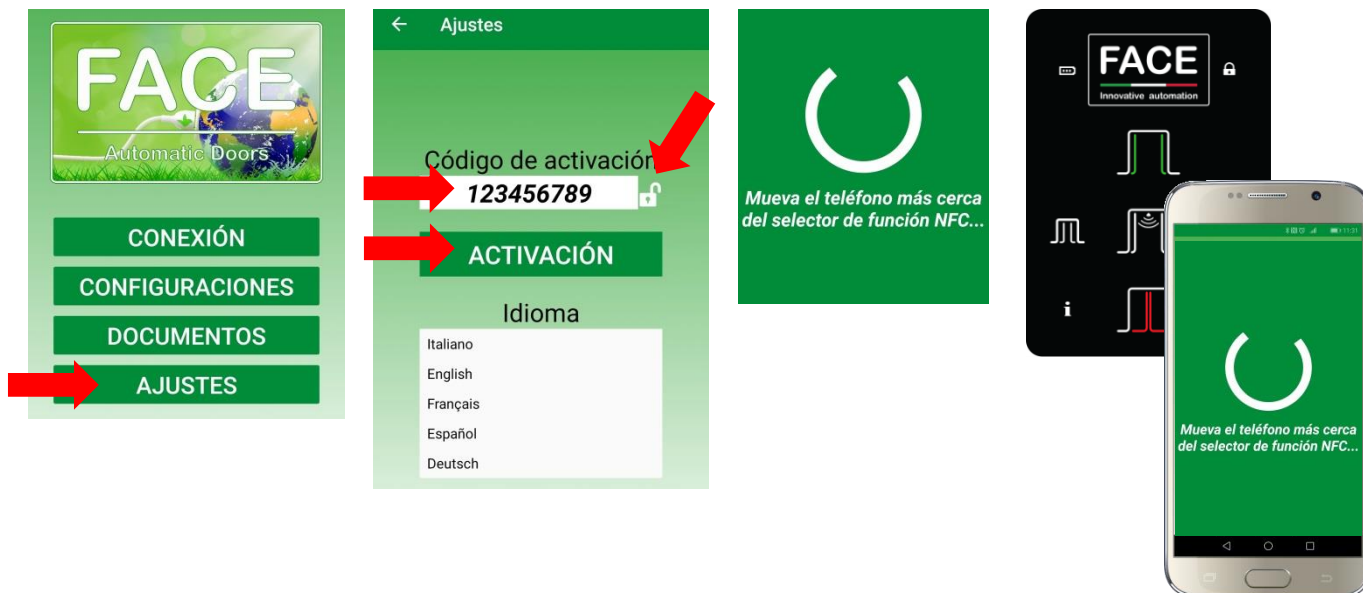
FACE
Automatic Doors

CONEXIÓN
CONFIGURACIONES
DOCUMENTOS
AJUSTES

Ajustes

Código de activación
123456789
ACTIVACIÓN

Idioma
Italiano
English
Français
Español
Deutsch

Mueva el teléfono más cerca del selector de función NFC...

FACE
Innovative automation

i

Mueva el teléfono más cerca del selector de función NFC...